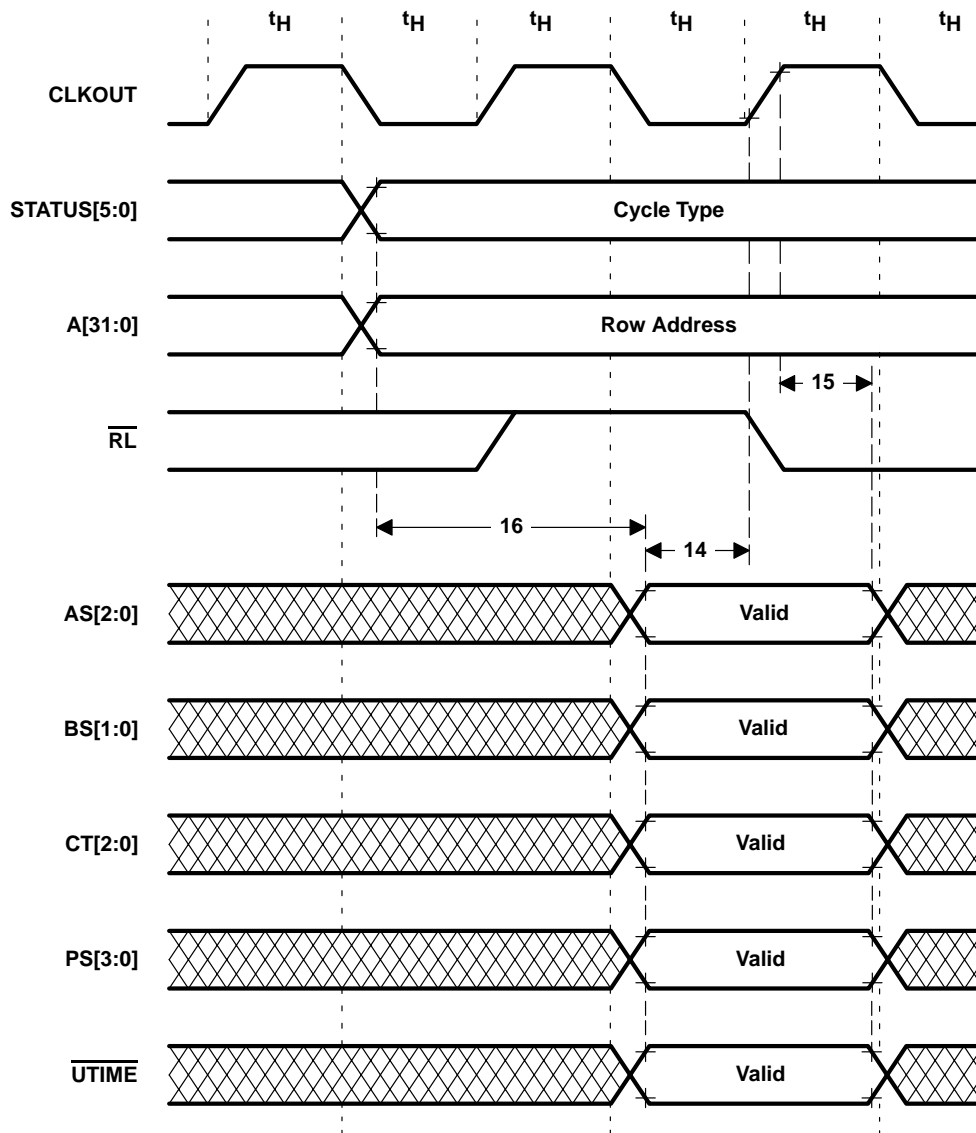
$t_H$ $t_H$ $t_H$ $t_H$ $t_H$ $t_H$

CLKOUT

STATUS[5:0]

Cycle Type

A[31:0]

Row Address

15

$\overline{RL}$

16

14

AS[2:0]

Valid

BS[1:0]

Valid

CT[2:0]

Valid

PS[3:0]

Valid

$\overline{UTIME}$

Valid